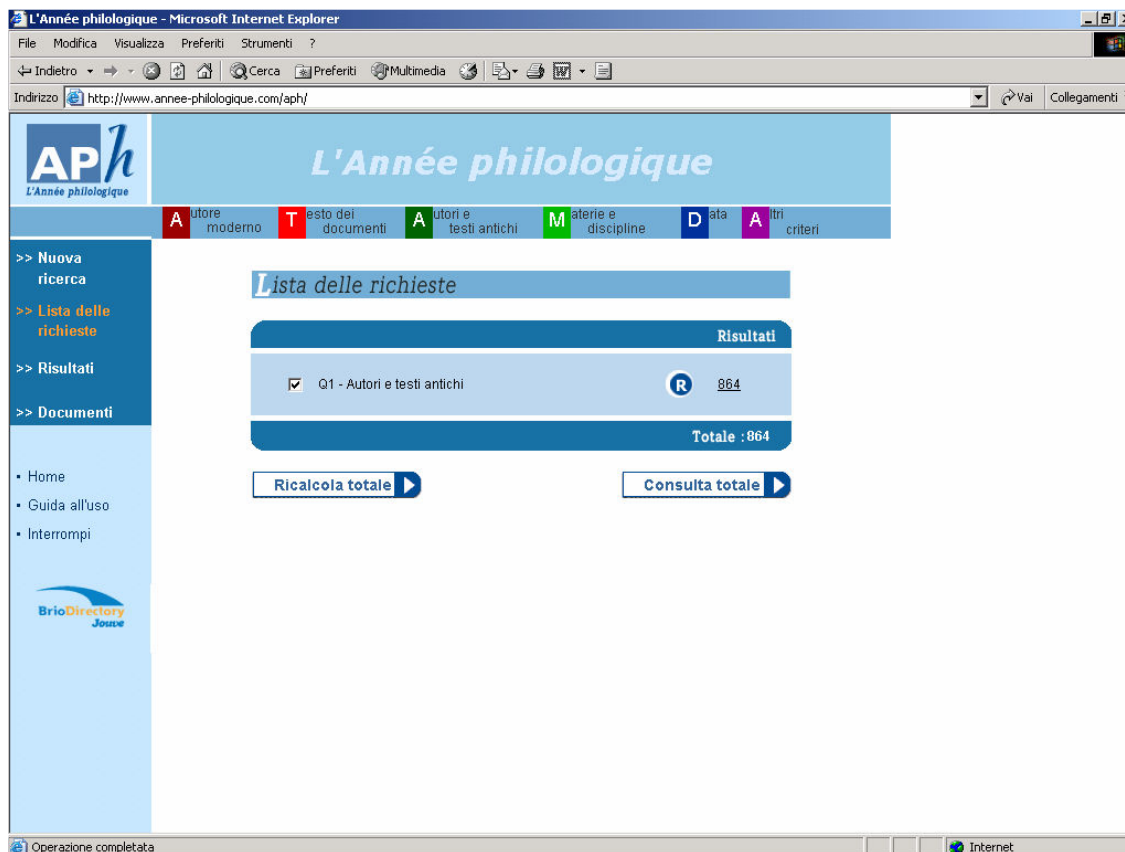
L'Année philologique - Microsoft Internet Explorer

File Modifica Visualizza Preferiti Strumenti ?

Indietro Cerca Preferiti Multimedia

Indirizzo http://www.annee-philologique.com/aph/ Vai Collegamenti

APh
L'Année philologique

L'Année philologique

Autore moderno | Testo dei documenti | Autori e testi antichi | Materie e discipline | Data | Altri criteri

>> Nuova ricerca
>> Lista delle richieste
>> Risultati
>> Documenti

Lista delle richieste

Risultati

Q1 - Autori e testi antichi R 864

Totale : 864

Ricalcola totale

Consulta totale

• Home
• Guida all'uso
• Interrompi

BrioDirectory
Jouve

Operazione completata

Internet